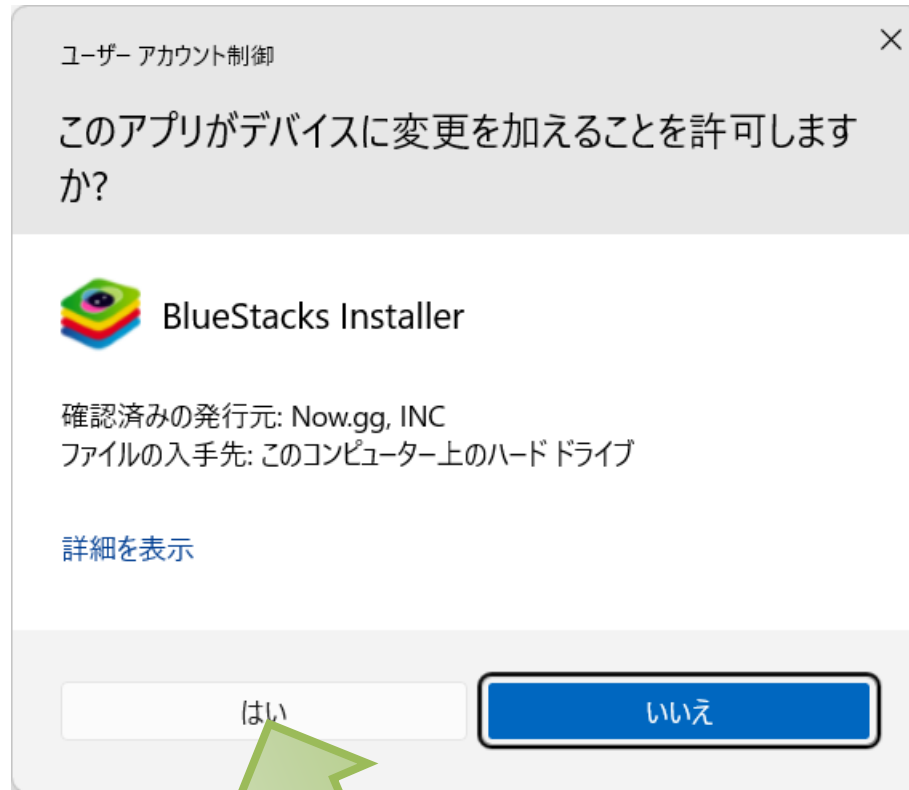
ユーザー アカウント制御

×

このアプリがデバイスに変更を加えることを許可しますか?

BlueStacks Installer

確認済みの発行元: Now.gg, INC
ファイルの入手先: このコンピューター上のハード ドライブ

詳細を表示

はい

いいえ